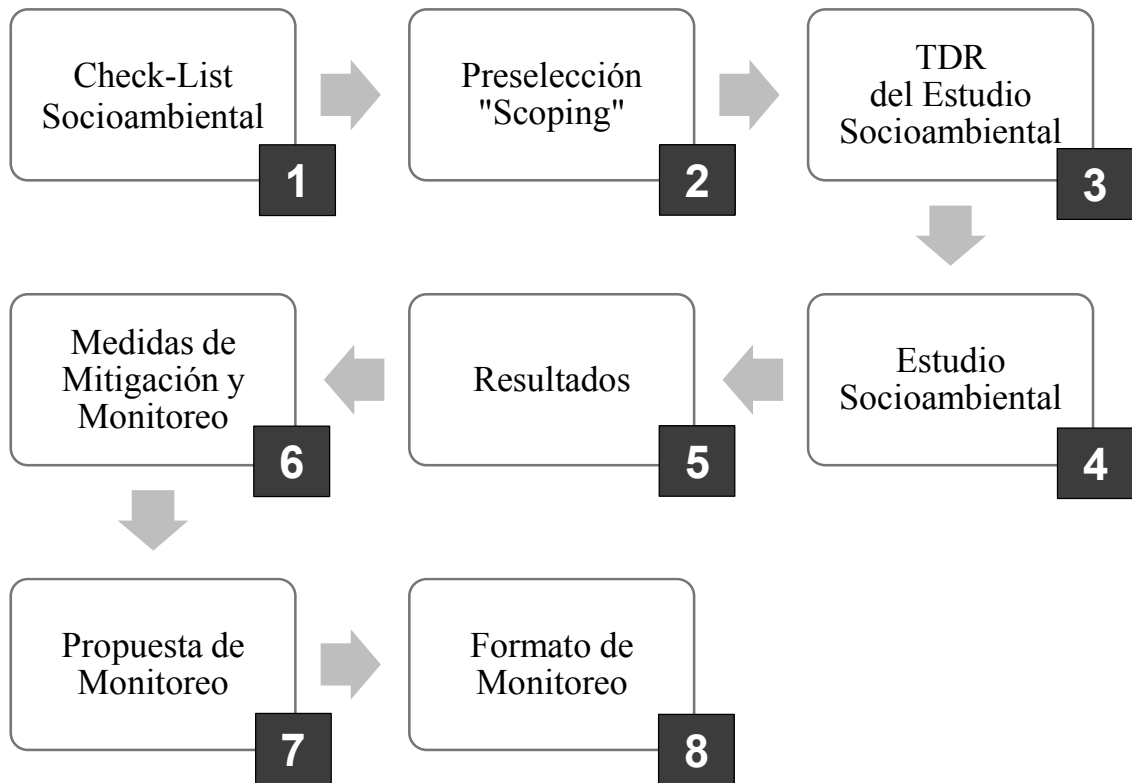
Check-List Socioambiental

1

Preselección "Scoping"

2

TDR del Estudio Socioambiental

3

Estudio Socioambiental

4

Resultados

5

Medidas de Mitigación y Monitoreo

6

Propuesta de Monitoreo

7

Formato de Monitoreo

8